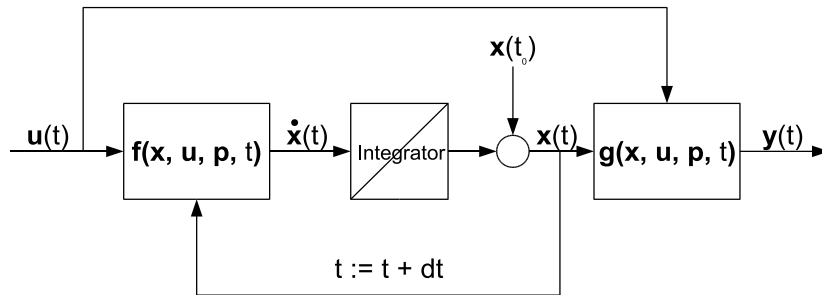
$\mathbf{x}(t_0)$

$\mathbf{u}(t)$

$\mathbf{f}(\mathbf{x}, \mathbf{u}, \mathbf{p}, t)$

$\dot{\mathbf{x}}(t)$

Integrator

$\mathbf{x}(t)$

$\mathbf{g}(\mathbf{x}, \mathbf{u}, \mathbf{p}, t)$

$\mathbf{y}(t)$

$t := t + dt$